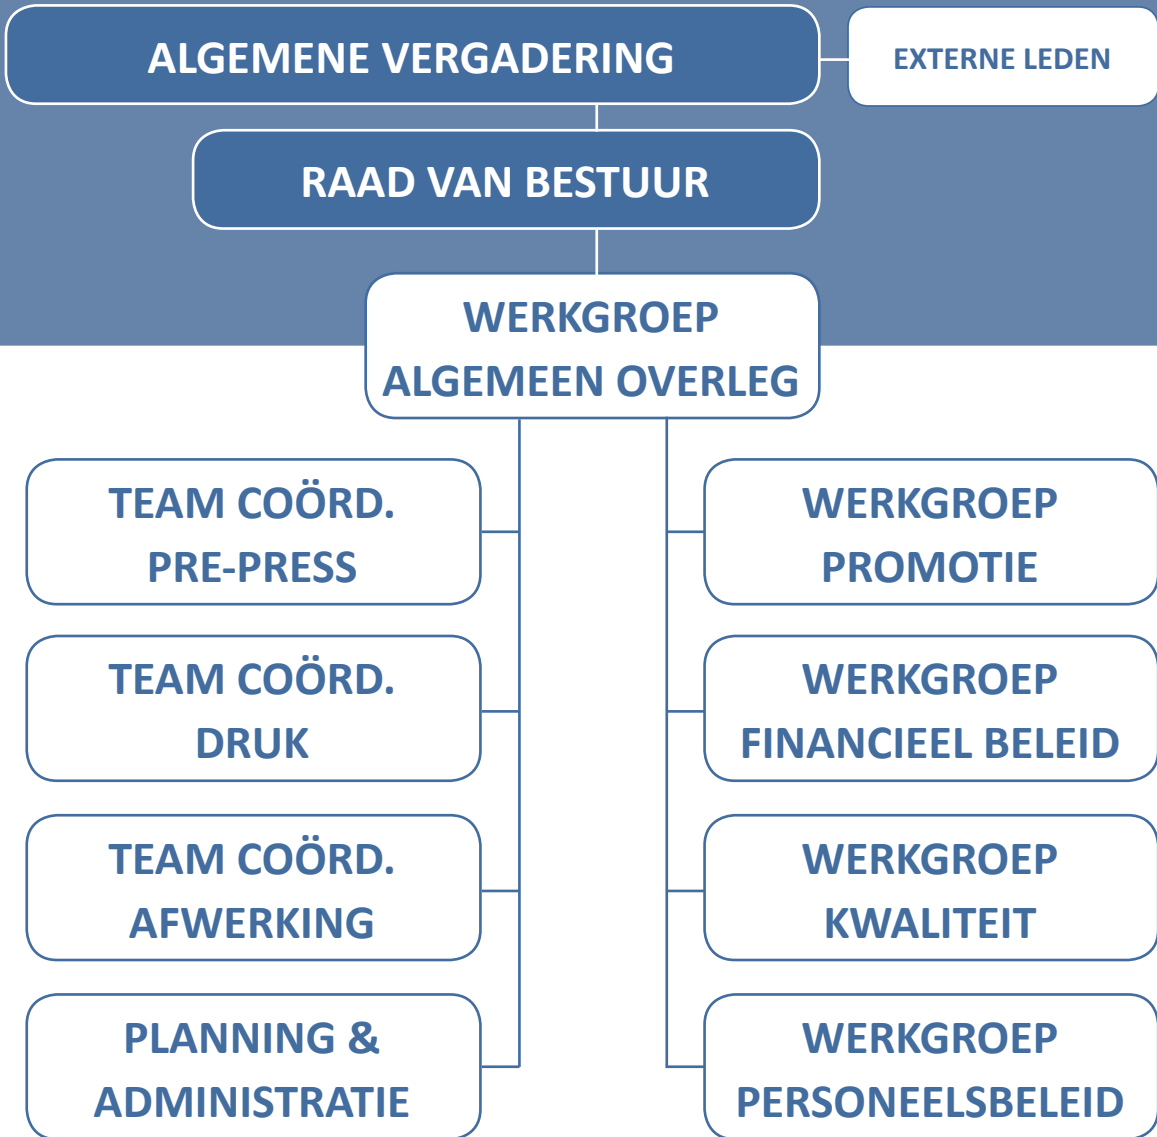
ALGEMENE VERGADERING

EXTERNE LEDEN

RAAD VAN BESTUUR

WERKGROEP ALGEMEEN OVERLEG

TEAM COÖRD. PRE-PRESS

TEAM COÖRD. DRUK

TEAM COÖRD. AFWERKING

PLANNING & ADMINISTRATIE

WERKGROEP PROMOTIE

WERKGROEP FINANCIEEL BELEID

WERKGROEP KWALITEIT

WERKGROEP PERSONEELSBELEID